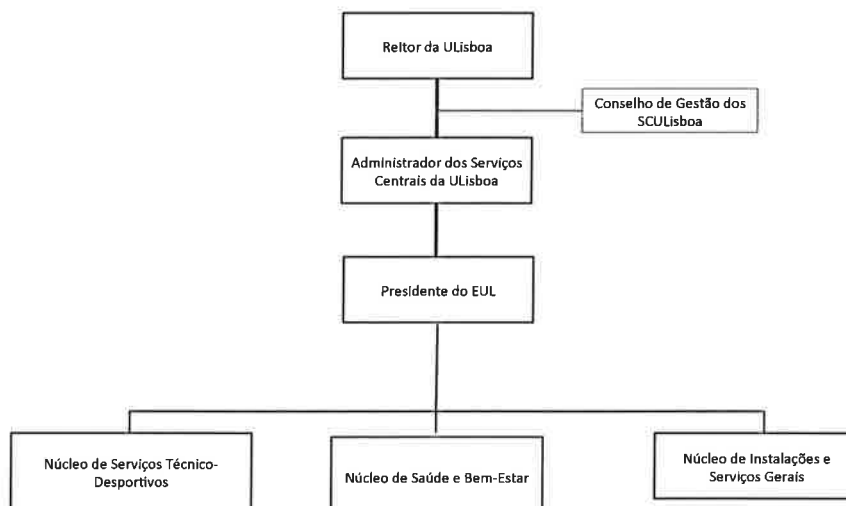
Reitor da ULisboa

Conselho de Gestão dos SCULisboa

Administrador dos Serviços Centrais da ULisboa

Presidente do EUL

Núcleo de Serviços Técnico-Desportivos

Núcleo de Saúde e Bem-Estar

Núcleo de Instalações e Serviços Gerais